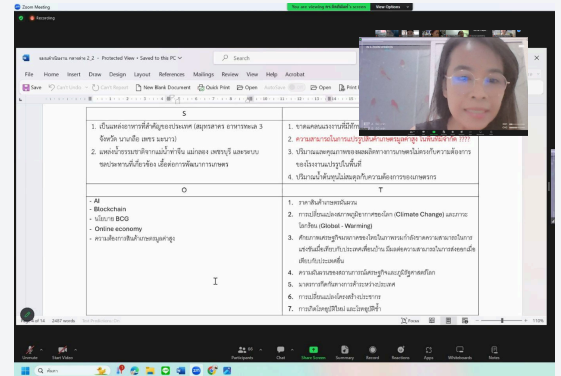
Zoom Meeting

Recording

You are viewing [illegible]'s screen   View Options

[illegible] - Protected View • Saved to this PC

File   Home   Insert   Draw   Design   Layout   References   Mailings   Review   View   Help   Acrobat

Save   Can't Undo   Can't Repeat   New Blank Document   Quick Print   Open   Open   Print

| S | W |
|---|---|
| 1. เป็นแหล่งอาหารที่สำคัญของประเทศ (สมุทรสาคร อาหารทะเล 3 จังหวัด นนบุรี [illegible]) 2. แหล่งน้ำธรรมชาติจากแม่น้ำท่าจีน แม่กลอง เพชรบุรี และระบบชลประทานที่เกี่ยวข้อง เพื่อต่อการพัฒนาการเกษตร | 1. ขาดแคลนแรงงานที่มีทักษะ 2. ความสามารถในการแปรรูปสินค้าเกษตรสูงต่ำ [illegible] ???? 3. ปริมาณผลผลิตทางการเกษตรไม่ตรงกับความต้องการของโรงงานแปรรูปในพื้นที่ 4. ปริมาณน้ำต้นทุนไม่สอดคล้องกับความต้องการของเกษตรกร |
| O | T |
| - AI - Blockchain - นโยบาย BCG - Online economy - ความต้องการสินค้าเกษตรมูลค่าสูง | 1. ราคาสินค้าเกษตรผันผวน 2. การเปลี่ยนแปลงสภาพภูมิอากาศของโลก (Climate Change) และภาวะโลกร้อน (Global - Warming) 3. ศักยภาพเศรษฐกิจและการค้าของประเทศคู่แข่งที่สามารถผลิตสินค้าได้ต้นทุนต่ำ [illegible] 4. ความผันผวนของสถานการณ์เศรษฐกิจและภูมิรัฐศาสตร์โลก 5. มาตรการกีดกันทางการค้าระหว่างประเทศ 6. การเปลี่ยนแปลงโครงสร้างประชากร 7. การเกิดโรคอุบัติใหม่ และโรคอุบัติซ้ำ |

Page 1 of 14   2497 words   Text Predictions: On

Focus   110%

Unmute   Start Video   Participants   Chat   Share Screen   Summary   Record   Reactions   Apps   Whiteboards   Notes

ค้นหา